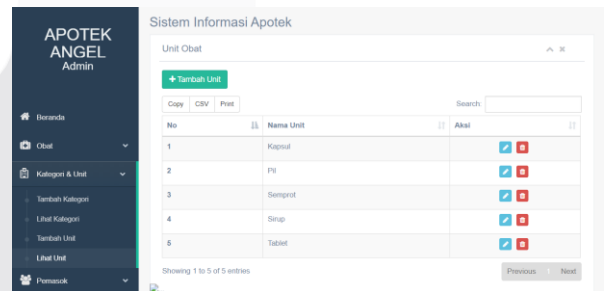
APOTEK
ANGEL
Admin

Beranda

Obat

Kategori & Unit

Tambah Kategori

Lihat Kategori

Tambah Unit

Lihat Unit

Pemasok

Sistem Informasi Apotek

Unit Obat

+ Tambah Unit

Copy CSV Print

Search:

| No | Nama Unit | Aksi |
|---|---|---|
| 1 | Kapsul | |
| 2 | Pil | |
| 3 | Semprot | |
| 4 | Sirup | |
| 5 | Tablet | |

Showing 1 to 5 of 5 entries

Previous 1 Next